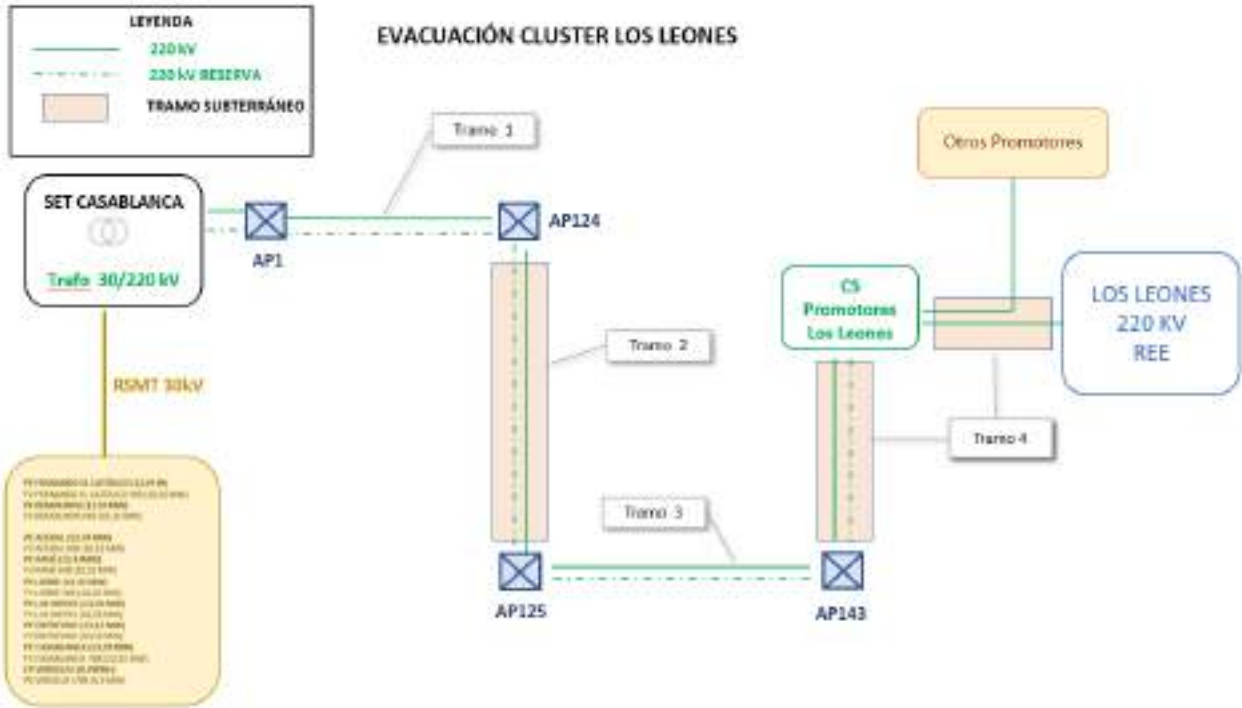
LEYENDA

220 kV

220 kV RESERVA

TRAMO SUBTERRÁNEO

EVACUACIÓN CLUSTER LOS LEONES

SET CASABLANCA

Trafo 30/220 kV

AP1

Tramo 1

AP124

Tramo 2

RSMT 30kV

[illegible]

AP125

Tramo 3

AP143

Otros Promotores

CS Promotores Los Leones

LOS LEONES 220 KV REE

Tramo 4